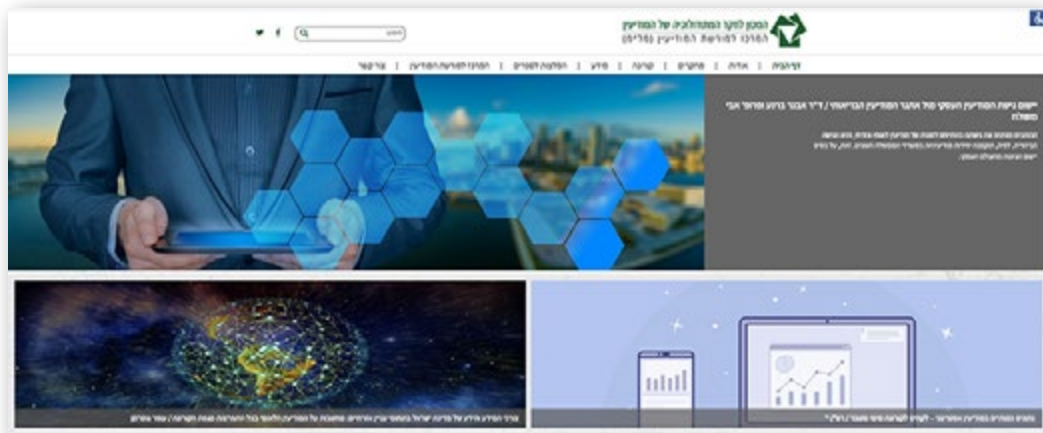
המכון לחקר המתודולוגיה של המודיעין
המרכז למורשת המודיעין (מל"מ)

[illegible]

זרקורים | אודות | מחקרים | קורסים | מידע | המלצות לספרים | המרכז למורשת המודיעין | צרו קשר

יישום גישת המודיעין העסקי מול אתגר המודיעין הבריאותי / ד"ר אבנר ברנע ופרופ' אבי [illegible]

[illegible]

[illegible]

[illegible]